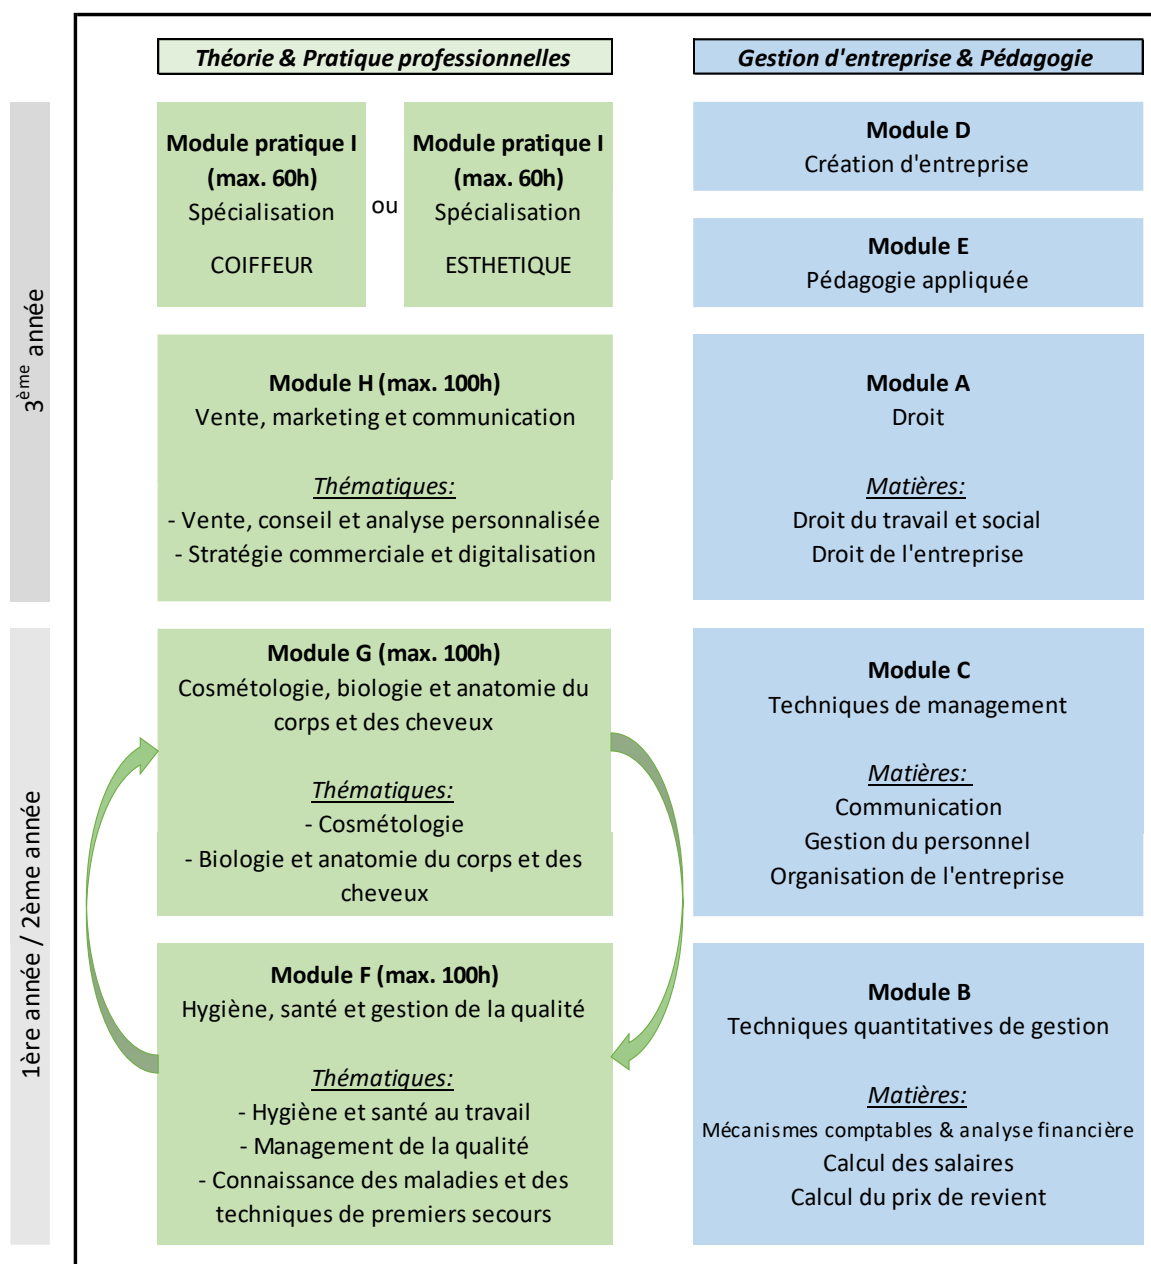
Théorie & Pratique professionnelles

Gestion d'entreprise & Pédagogie

$3^{ème}$ année

Module pratique I (max. 60h) Spécialisation COIFFEUR

ou

Module pratique I (max. 60h) Spécialisation ESTHETIQUE

Module D
Création d'entreprise

Module E
Pédagogie appliquée

Module H (max. 100h)
Vente, marketing et communication

Thématiques:
- Vente, conseil et analyse personnalisée
- Stratégie commerciale et digitalisation

Module A
Droit

Matières:
Droit du travail et social
Droit de l'entreprise

1ère année / 2ème année

Module G (max. 100h)
Cosmétologie, biologie et anatomie du corps et des cheveux

Thématiques:
- Cosmétologie
- Biologie et anatomie du corps et des cheveux

Module C
Techniques de management

Matières:
Communication
Gestion du personnel
Organisation de l'entreprise

Module F (max. 100h)
Hygiène, santé et gestion de la qualité

Thématiques:
- Hygiène et santé au travail
- Management de la qualité
- Connaissance des maladies et des techniques de premiers secours

Module B
Techniques quantitatives de gestion

Matières:
Mécanismes comptables & analyse financière
Calcul des salaires
Calcul du prix de revient